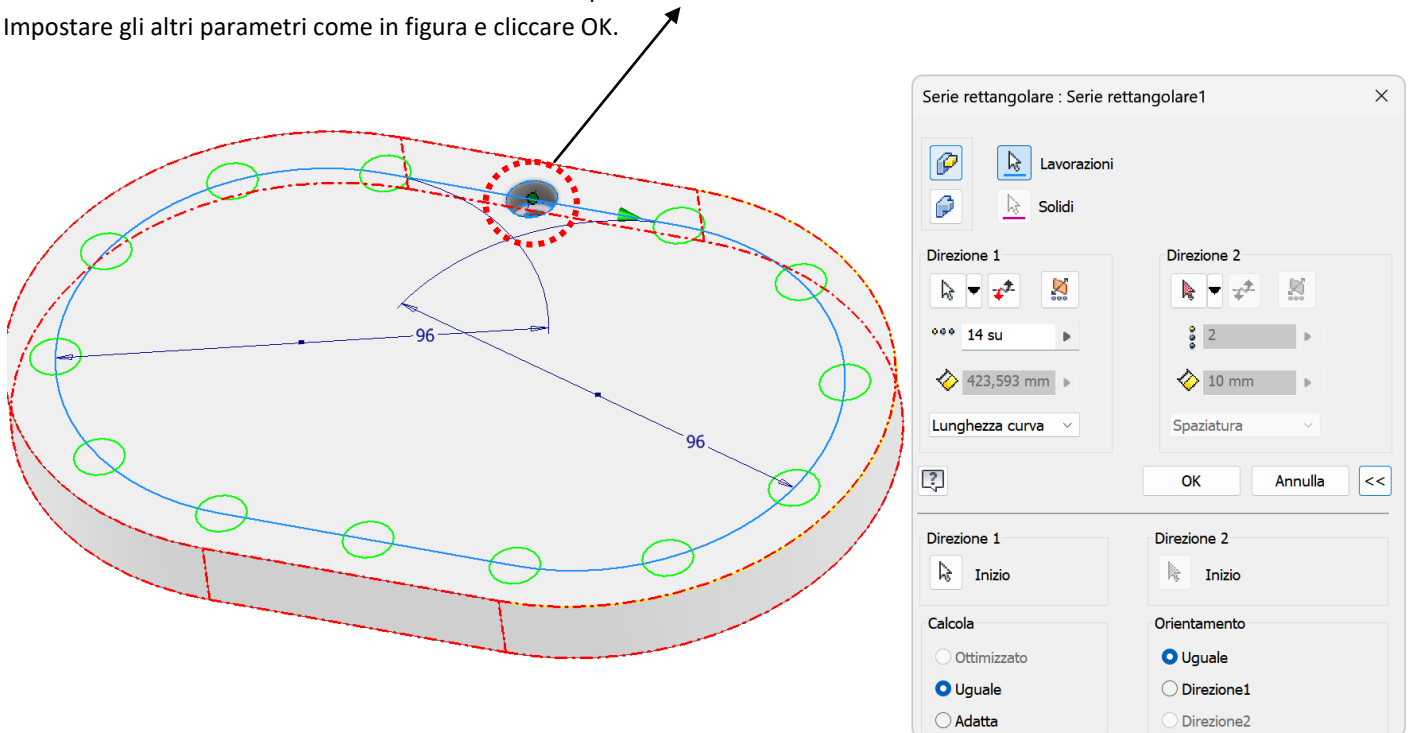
Impostare gli altri parametri come in figura e cliccare OK.

96

96

Serie rettangolare : Serie rettangolare1

Lavorazioni

Solidi

Direzione 1

14 su

423,593 mm

Lunghezza curva

Direzione 2

2

10 mm

Spaziatura

OK

Annulla

<<

Direzione 1

Inizio

Direzione 2

Inizio

Calcola

Ottimizzato

Uguale

Adatta

Orientamento

Uguale

Direzione1

Direzione2